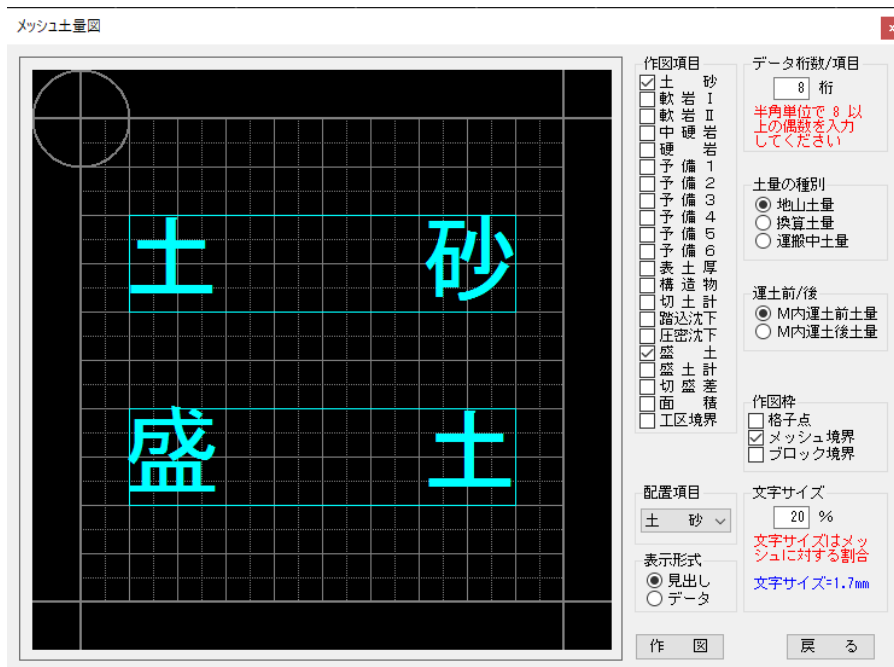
メッシュ土量図

土 砂

盛 土

作図項目
☑ 土 砂
☐ 軟 岩 Ⅰ
☐ 軟 岩 Ⅱ
☐ 中 硬 岩
☐ 硬 岩
☐ 予 備 1
☐ 予 備 2
☐ 予 備 3
☐ 予 備 4
☐ 予 備 5
☐ 予 備 6
☐ 表 土 厚
☐ 構 造 物
☐ 切 土 計
☐ 踏込沈下
☐ 圧密沈下
☑ 盛 土
☐ 盛 土 計
☐ 切 盛 差
☐ 面 積
☐ 工区境界

配置項目
土 砂

表示形式
◉ 見出し
○ データ

作 図

データ桁数/項目
8 桁
半角単位で 8 以上の偶数を入力してください

土量の種別
◉ 地山土量
○ 換算土量
○ 運搬中土量

運土前/後
◉ M内運土前土量
○ M内運土後土量

作図枠
☐ 格子点
☑ メッシュ境界
☐ ブロック境界

文字サイズ
20 %
文字サイズはメッシュに対する割合
文字サイズ=1.7mm

戻 る